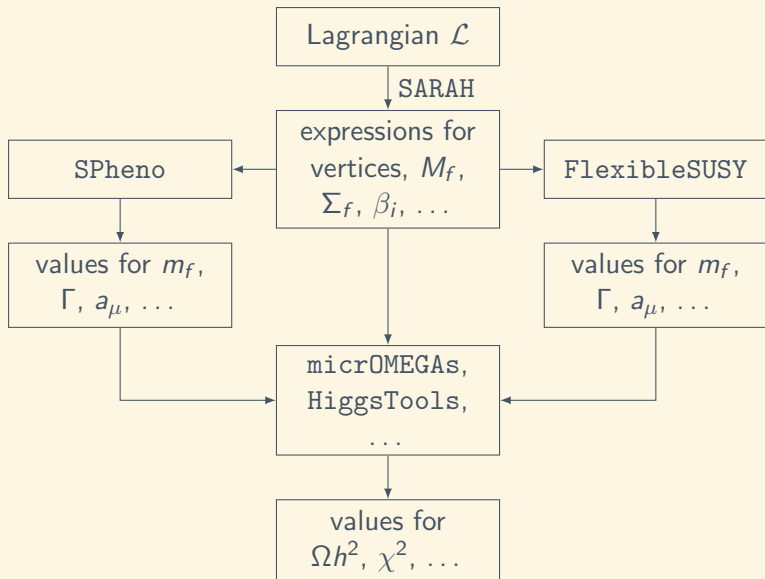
Lagrangian $\mathcal{L}$

SARAH

expressions for vertices, $M_f$, $\Sigma_f$, $\beta_i$, ...

SPheno

FlexibleSUSY

values for $m_f$, $\Gamma$, $a_\mu$, ...

values for $m_f$, $\Gamma$, $a_\mu$, ...

micrOMEGAs, HiggsTools, ...

values for $\Omega h^2$, $\chi^2$, ...